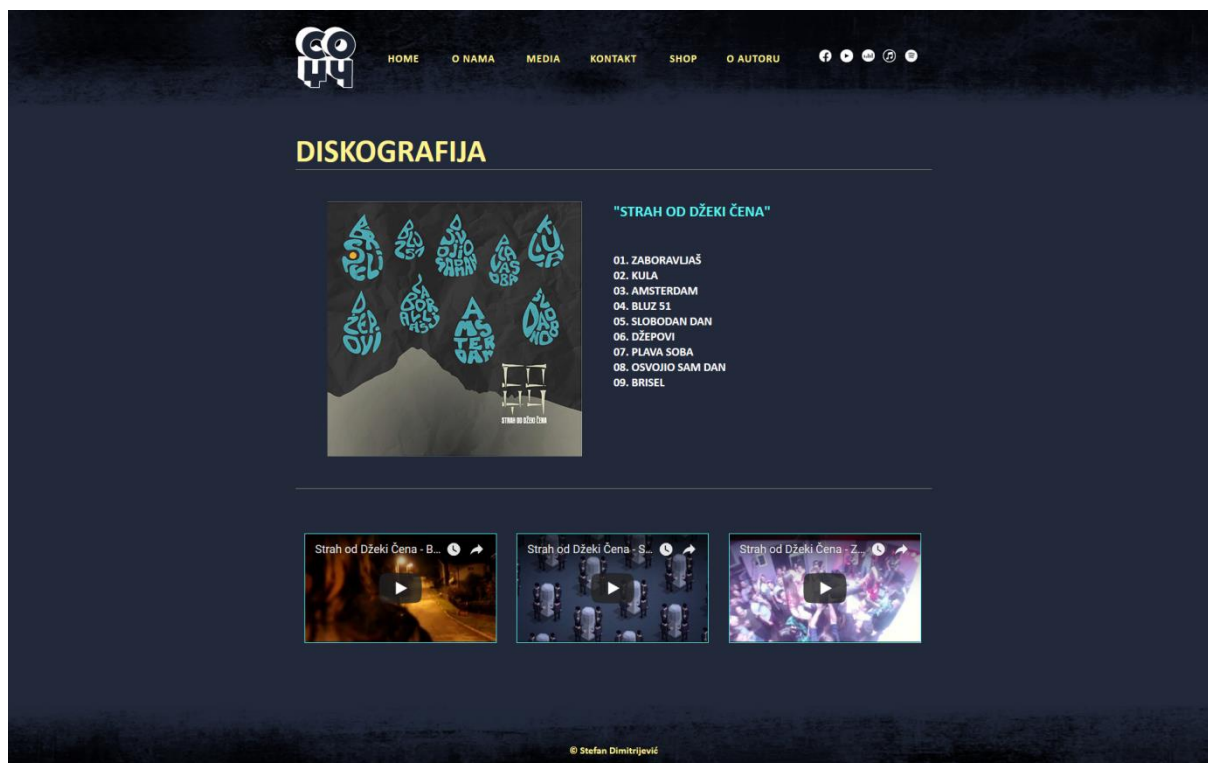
CO 44

HOME O NAMA MEDIA KONTAKT SHOP O AUTORU

DISKOGRAFIJA

BRISELI BLUZ 51 OSVOJIO SAM DAN PLAVA SOBA KULA DŽEPOVI ZABORAVLJAŠ AMSTERDAM SLOBODAN DAN

CO 44
STRAH OD DŽEKI ČENA

"STRAH OD DŽEKI ČENA"

01. ZABORAVLJAŠ
02. KULA
03. AMSTERDAM
04. BLUZ 51
05. SLOBODAN DAN
06. DŽEPOVI
07. PLAVA SOBA
08. OSVOJIO SAM DAN
09. BRISEL

Strah od Džeki Čena - B...

Strah od Džeki Čena - S...

Strah od Džeki Čena - Z...

© Stefan Dimitrijević